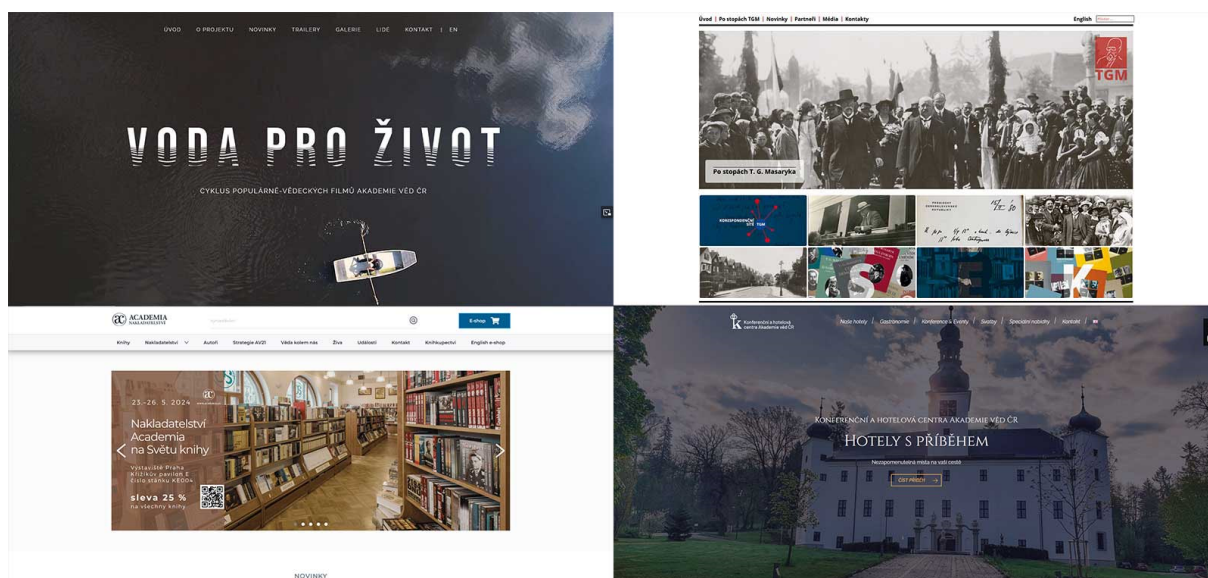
ÚVOD O PROJEKTU NOVINKY TRAILERY GALERIE LIDÉ KONTAKT | EN

VODA PRO ŽIVOT

CYKLUS POPULÁRNĚ-VĚDECKÝCH FILMŮ AKADEMIE VĚD ČR

Úvod | Po stopách TGM | Novinky | Partneři | Média | Kontakty

English

TGM

Po stopách T. G. Masaryka

KONSPIRAČNÍ SÍŤ TGM

ACADEMIA NAKLADATELSTVÍ

E-shop

Knihy Nakladatelství Autoři Strategie AV21 Věda kolem nás Živa Události Kontakt Knihkupectví English e-shop

25.–26. 5. 2024

Nakladatelství Academia na Světu knihy

Výstaviště Praha Křižíkův pavilon E číslo stánku KE004

sleva 25 % na všechny knihy

NOVINKY

Konferenční a hotelová centra Akademie věd ČR

Naše hotely | Gastronomie | Konference & Eventy | Svatby | Speciální nabídky | Kontakt

KONFERENČNÍ A HOTELOVÁ CENTRA AKADEMIE VĚD ČR

HOTELY S PŘÍBĚHEM

Nezapomenutelná místa na vaší cestě

ČÍST PŘÍBĚH →